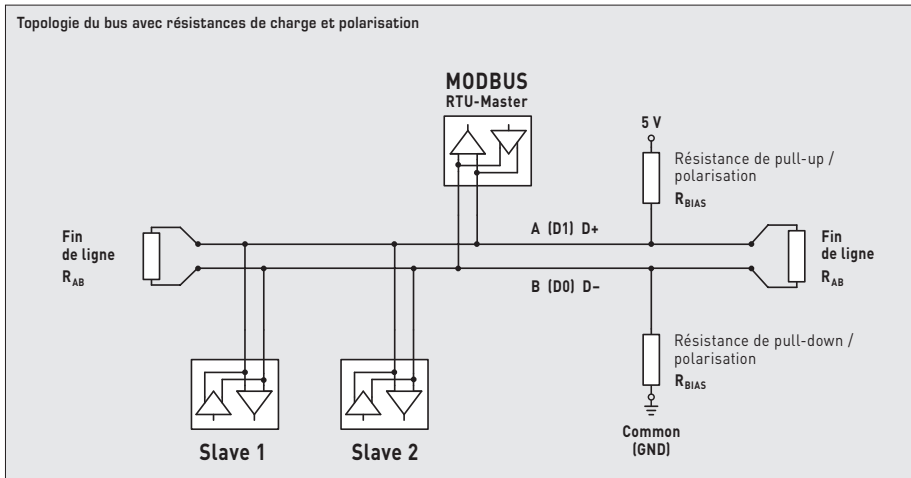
Topologie du bus avec résistances de charge et polarisation

MODBUS
RTU-Master

5 V

Résistance de pull-up / polarisation
$R_{BIAS}$

Fin de ligne
$R_{AB}$

A (D1) D+

B (D0) D–

Fin de ligne
$R_{AB}$

Résistance de pull-down / polarisation
$R_{BIAS}$

Common (GND)

Slave 1

Slave 2